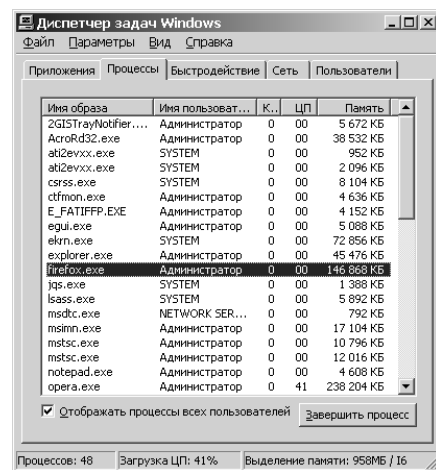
Диспетчер задач Windows

Файл Параметры Вид Справка

Приложения | Процессы | Быстродействие | Сеть | Пользователи

| Имя образа | Имя пользоват... | К... | ЦП | Память |
|---|---|---|---|---|
| 2GISTrayNotifier.... | Администратор | 0 | 00 | 5 672 КБ |
| AcroRd32.exe | Администратор | 0 | 00 | 38 532 КБ |
| ati2evxx.exe | SYSTEM | 0 | 00 | 952 КБ |
| ati2evxx.exe | SYSTEM | 0 | 00 | 2 096 КБ |
| csrss.exe | SYSTEM | 0 | 00 | 8 104 КБ |
| ctfmon.exe | Администратор | 0 | 00 | 4 636 КБ |
| E_FATIFFP.EXE | Администратор | 0 | 00 | 4 152 КБ |
| egui.exe | Администратор | 0 | 00 | 5 088 КБ |
| ekrn.exe | SYSTEM | 0 | 00 | 72 856 КБ |
| explorer.exe | Администратор | 0 | 00 | 45 476 КБ |
| firefox.exe | Администратор | 0 | 00 | 146 868 КБ |
| jqs.exe | SYSTEM | 0 | 00 | 1 388 КБ |
| lsass.exe | SYSTEM | 0 | 00 | 5 892 КБ |
| msdtc.exe | NETWORK SER... | 0 | 00 | 792 КБ |
| msimn.exe | Администратор | 0 | 00 | 17 104 КБ |
| mstsc.exe | Администратор | 0 | 00 | 10 796 КБ |
| mstsc.exe | Администратор | 0 | 00 | 12 016 КБ |
| notepad.exe | Администратор | 0 | 00 | 4 608 КБ |
| opera.exe | Администратор | 0 | 41 | 238 204 КБ |

☑ Отображать процессы всех пользователей   Завершить процесс

Процессов: 48 | Загрузка ЦП: 41% | Выделение памяти: 958МБ / 16